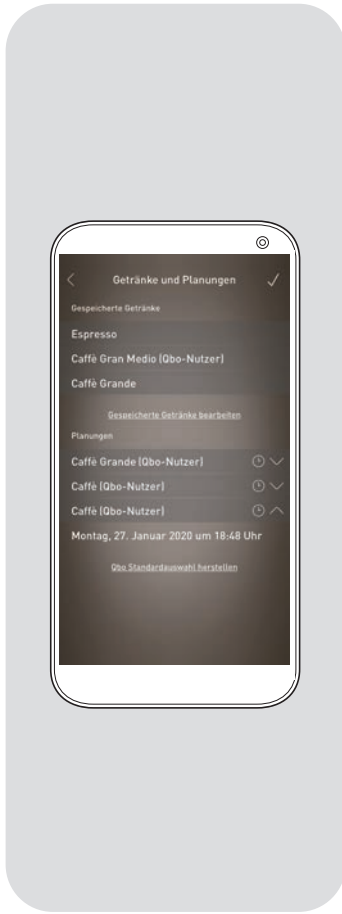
Getränke und Planungen

Gespeicherte Getränke

Espresso

Caffè Gran Medio (Qbo-Nutzer)

Caffè Grande

Gespeicherte Getränke bearbeiten

Planungen

Caffè Grande (Qbo-Nutzer)

Caffè (Qbo-Nutzer)

Caffè (Qbo-Nutzer)

Montag, 27. Januar 2020 um 18:48 Uhr

Qbo Standardauswahl herstellen